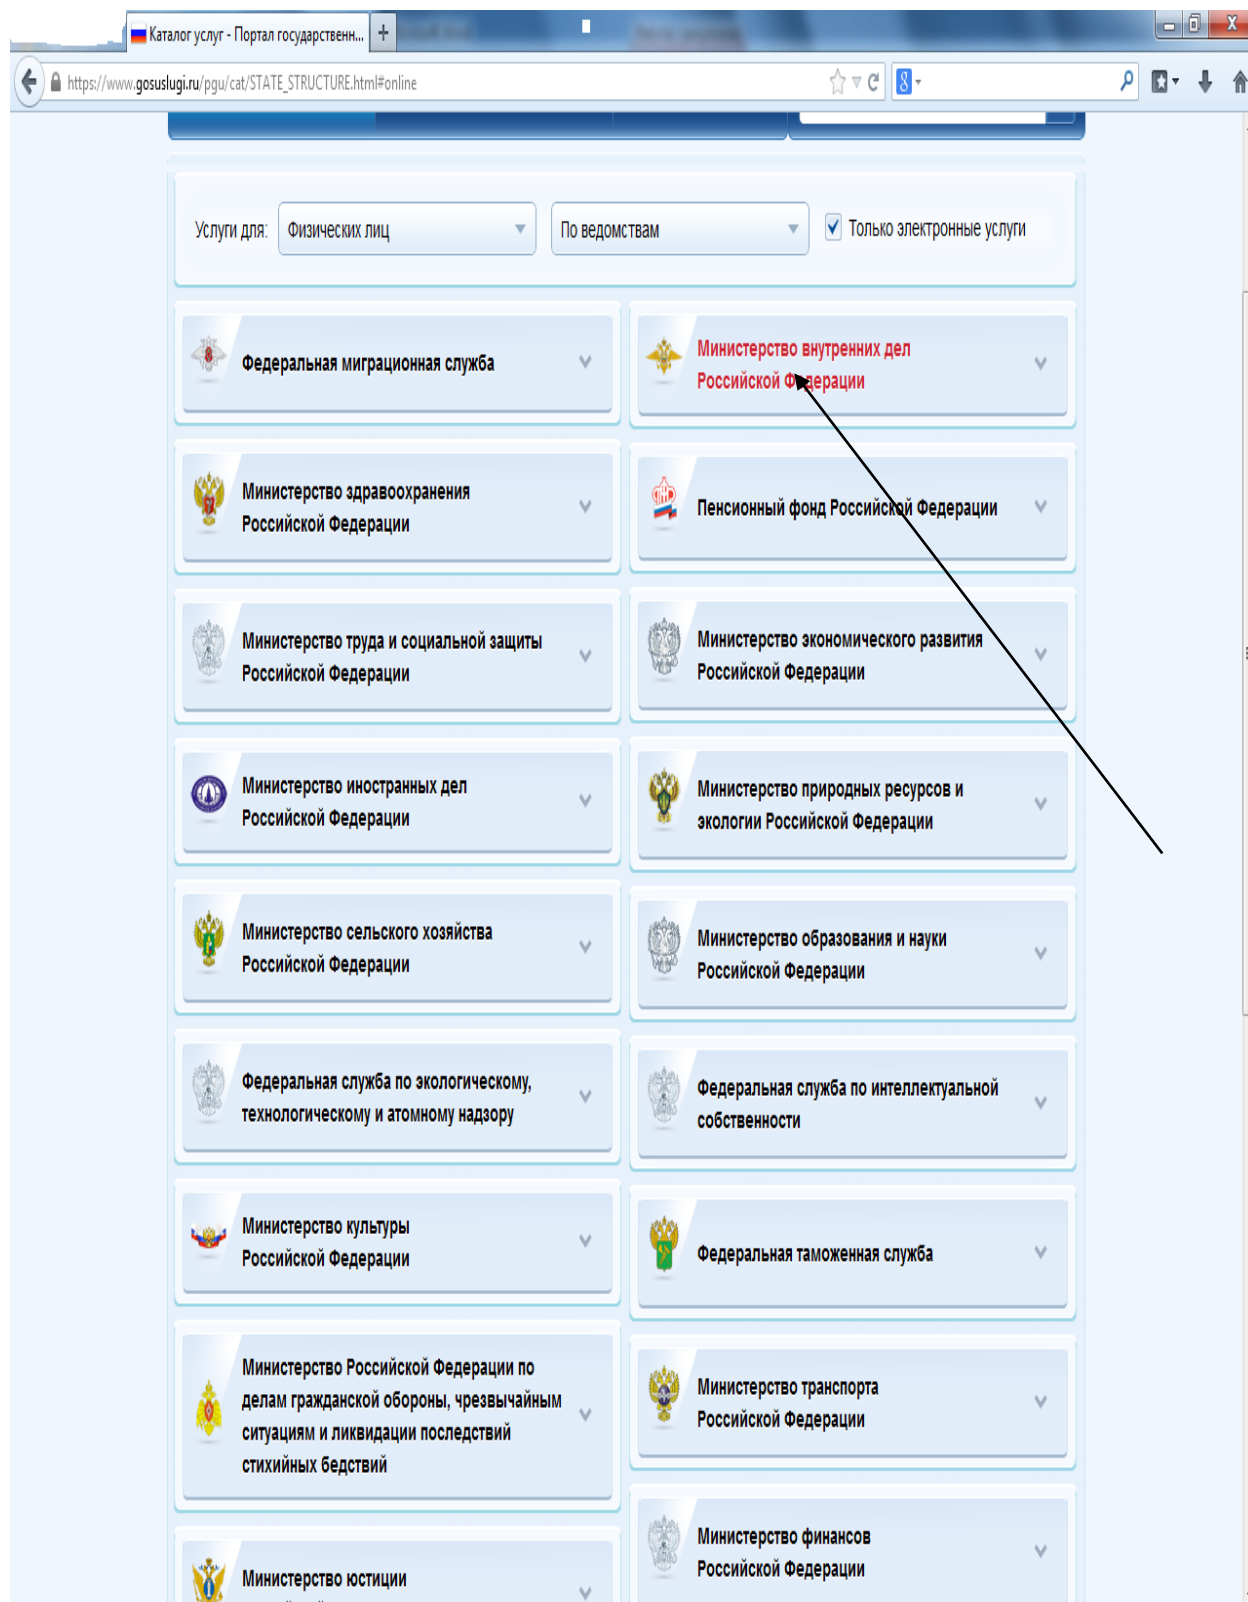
Каталог услуг - Портал государственн...

https://www.gosuslugi.ru/pgu/cat/STATE_STRUCTURE.html#online

Услуги для: Физических лиц

По ведомствам

Только электронные услуги

Федеральная миграционная служба

Министерство внутренних дел Российской Федерации

Министерство здравоохранения Российской Федерации

Пенсионный фонд Российской Федерации

Министерство труда и социальной защиты Российской Федерации

Министерство экономического развития Российской Федерации

Министерство иностранных дел Российской Федерации

Министерство природных ресурсов и экологии Российской Федерации

Министерство сельского хозяйства Российской Федерации

Министерство образования и науки Российской Федерации

Федеральная служба по экологическому, технологическому и атомному надзору

Федеральная служба по интеллектуальной собственности

Министерство культуры Российской Федерации

Федеральная таможенная служба

Министерство Российской Федерации по делам гражданской обороны, чрезвычайным ситуациям и ликвидации последствий стихийных бедствий

Министерство транспорта Российской Федерации

Министерство юстиции

Министерство финансов Российской Федерации